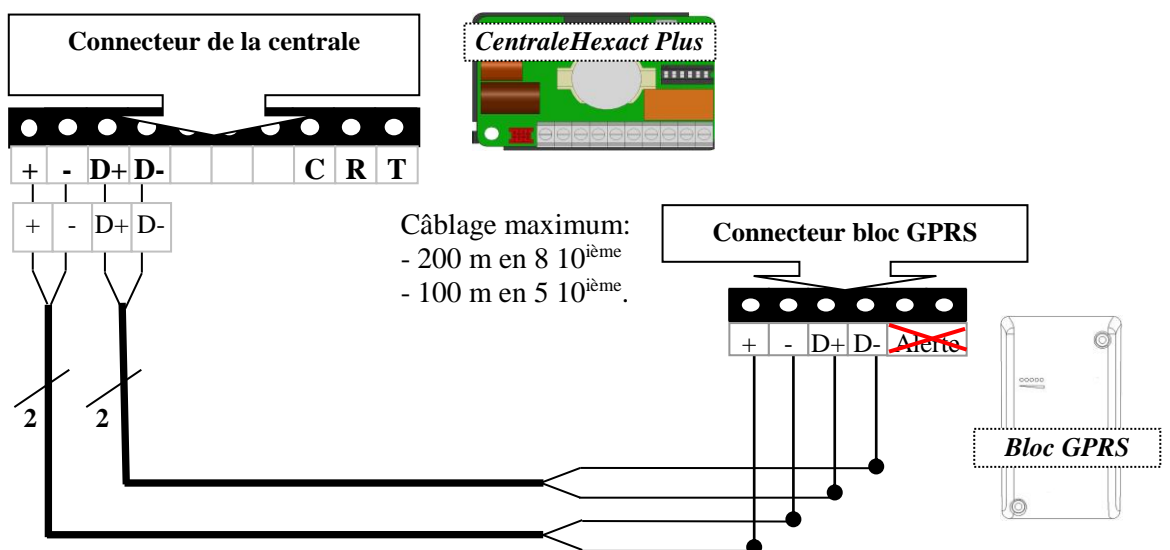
Connecteur de la centrale

CentraleHexact Plus

| + | - | D+ | D- | | | | C | R | T |
|---|---|---|---|---|---|---|---|---|---|

| + | - | D+ | D- |
|---|---|---|---|

Câblage maximum:
- 200 m en 8 10$^{ième}$
- 100 m en 5 10$^{ième}$.

Connecteur bloc GPRS

| + | - | D+ | D- | Alerte |
|---|---|---|---|---|

2

2

Bloc GPRS